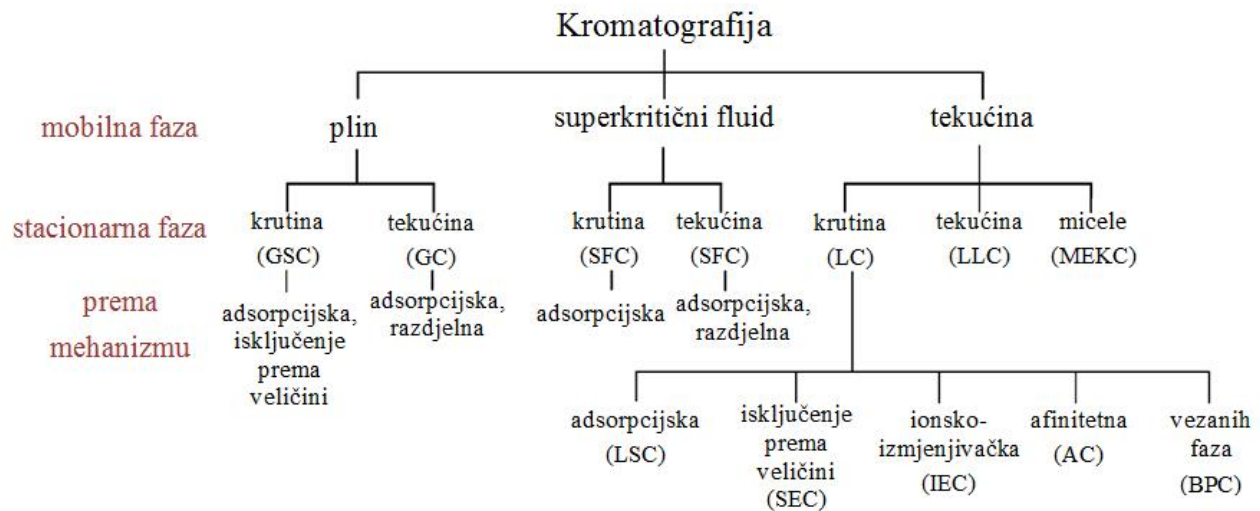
Kromatografija

mobilna faza

plin

superkritični fluid

tekućina

stacionarna faza

krutina (GSC)

tekućina (GC)

krutina (SFC)

tekućina (SFC)

krutina (LC)

tekućina (LLC)

micele (MEKC)

prema mehanizmu

adsorpcijska, isključenje prema veličini

adsorpcijska, razdjelna

adsorpcijska

adsorpcijska, razdjelna

adsorpcijska (LSC)

isključenje prema veličini (SEC)

ionsko-izmjenjivačka (IEC)

afinitetna (AC)

vezanih faza (BPC)